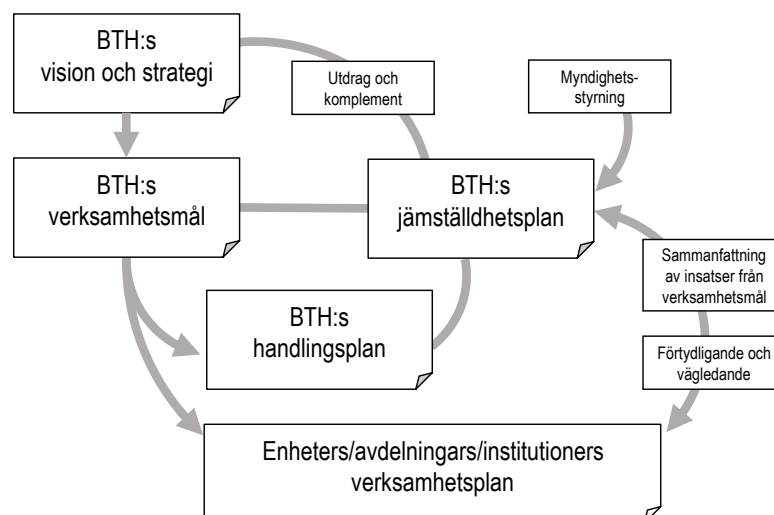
BTH:s vision och strategi

Utdrag och komplement

Myndighetsstyrning

BTH:s verksamhetsmål

BTH:s jämställdhetsplan

Sammanfattning av insatser från verksamhetsmål

BTH:s handlingsplan

Förtydligande och vägledande

Enheters/avdelningars/institutioners verksamhetsplan